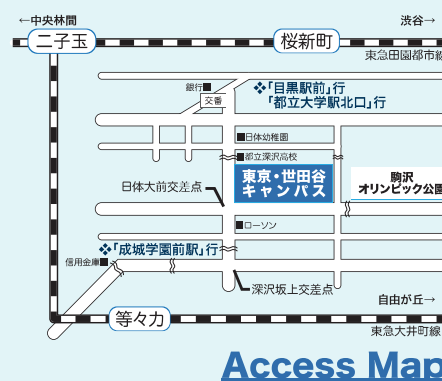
←中央林間
渋谷→
二子玉
桜新町
東急田園都市線
銀行
交番
❖「目黒駅前」行
「都立大学駅北口」行
日体幼稚園
都立深沢高校
東京・世田谷
キャンパス
駒沢
オリンピック公園
日体大前交差点
ローソン
❖「成城学園前駅」行
信用金庫
深沢坂上交差点
自由が丘→
等々力
東急大井町線
Access Map